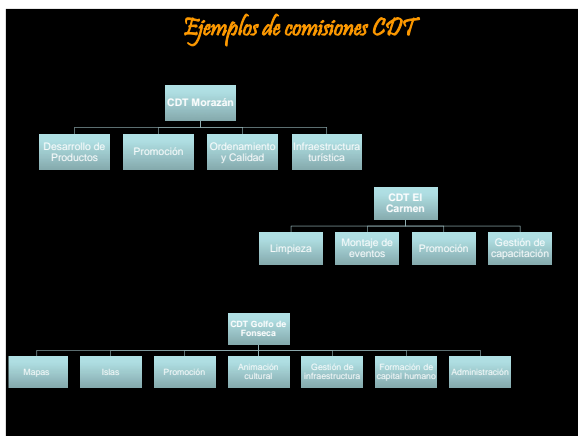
Ejemplos de comisiones CDT

CDT Morazán

Desarrollo de Productos

Promoción

Ordenamiento y Calidad

Infraestructura turística

CDT El Carmen

Limpieza

Montaje de eventos

Promoción

Gestión de capacitación

CDT Golfo de Fonseca

Mapas

Islas

Promoción

Animación cultural

Gestión de infraestructura

Formación de capital humano

Administración